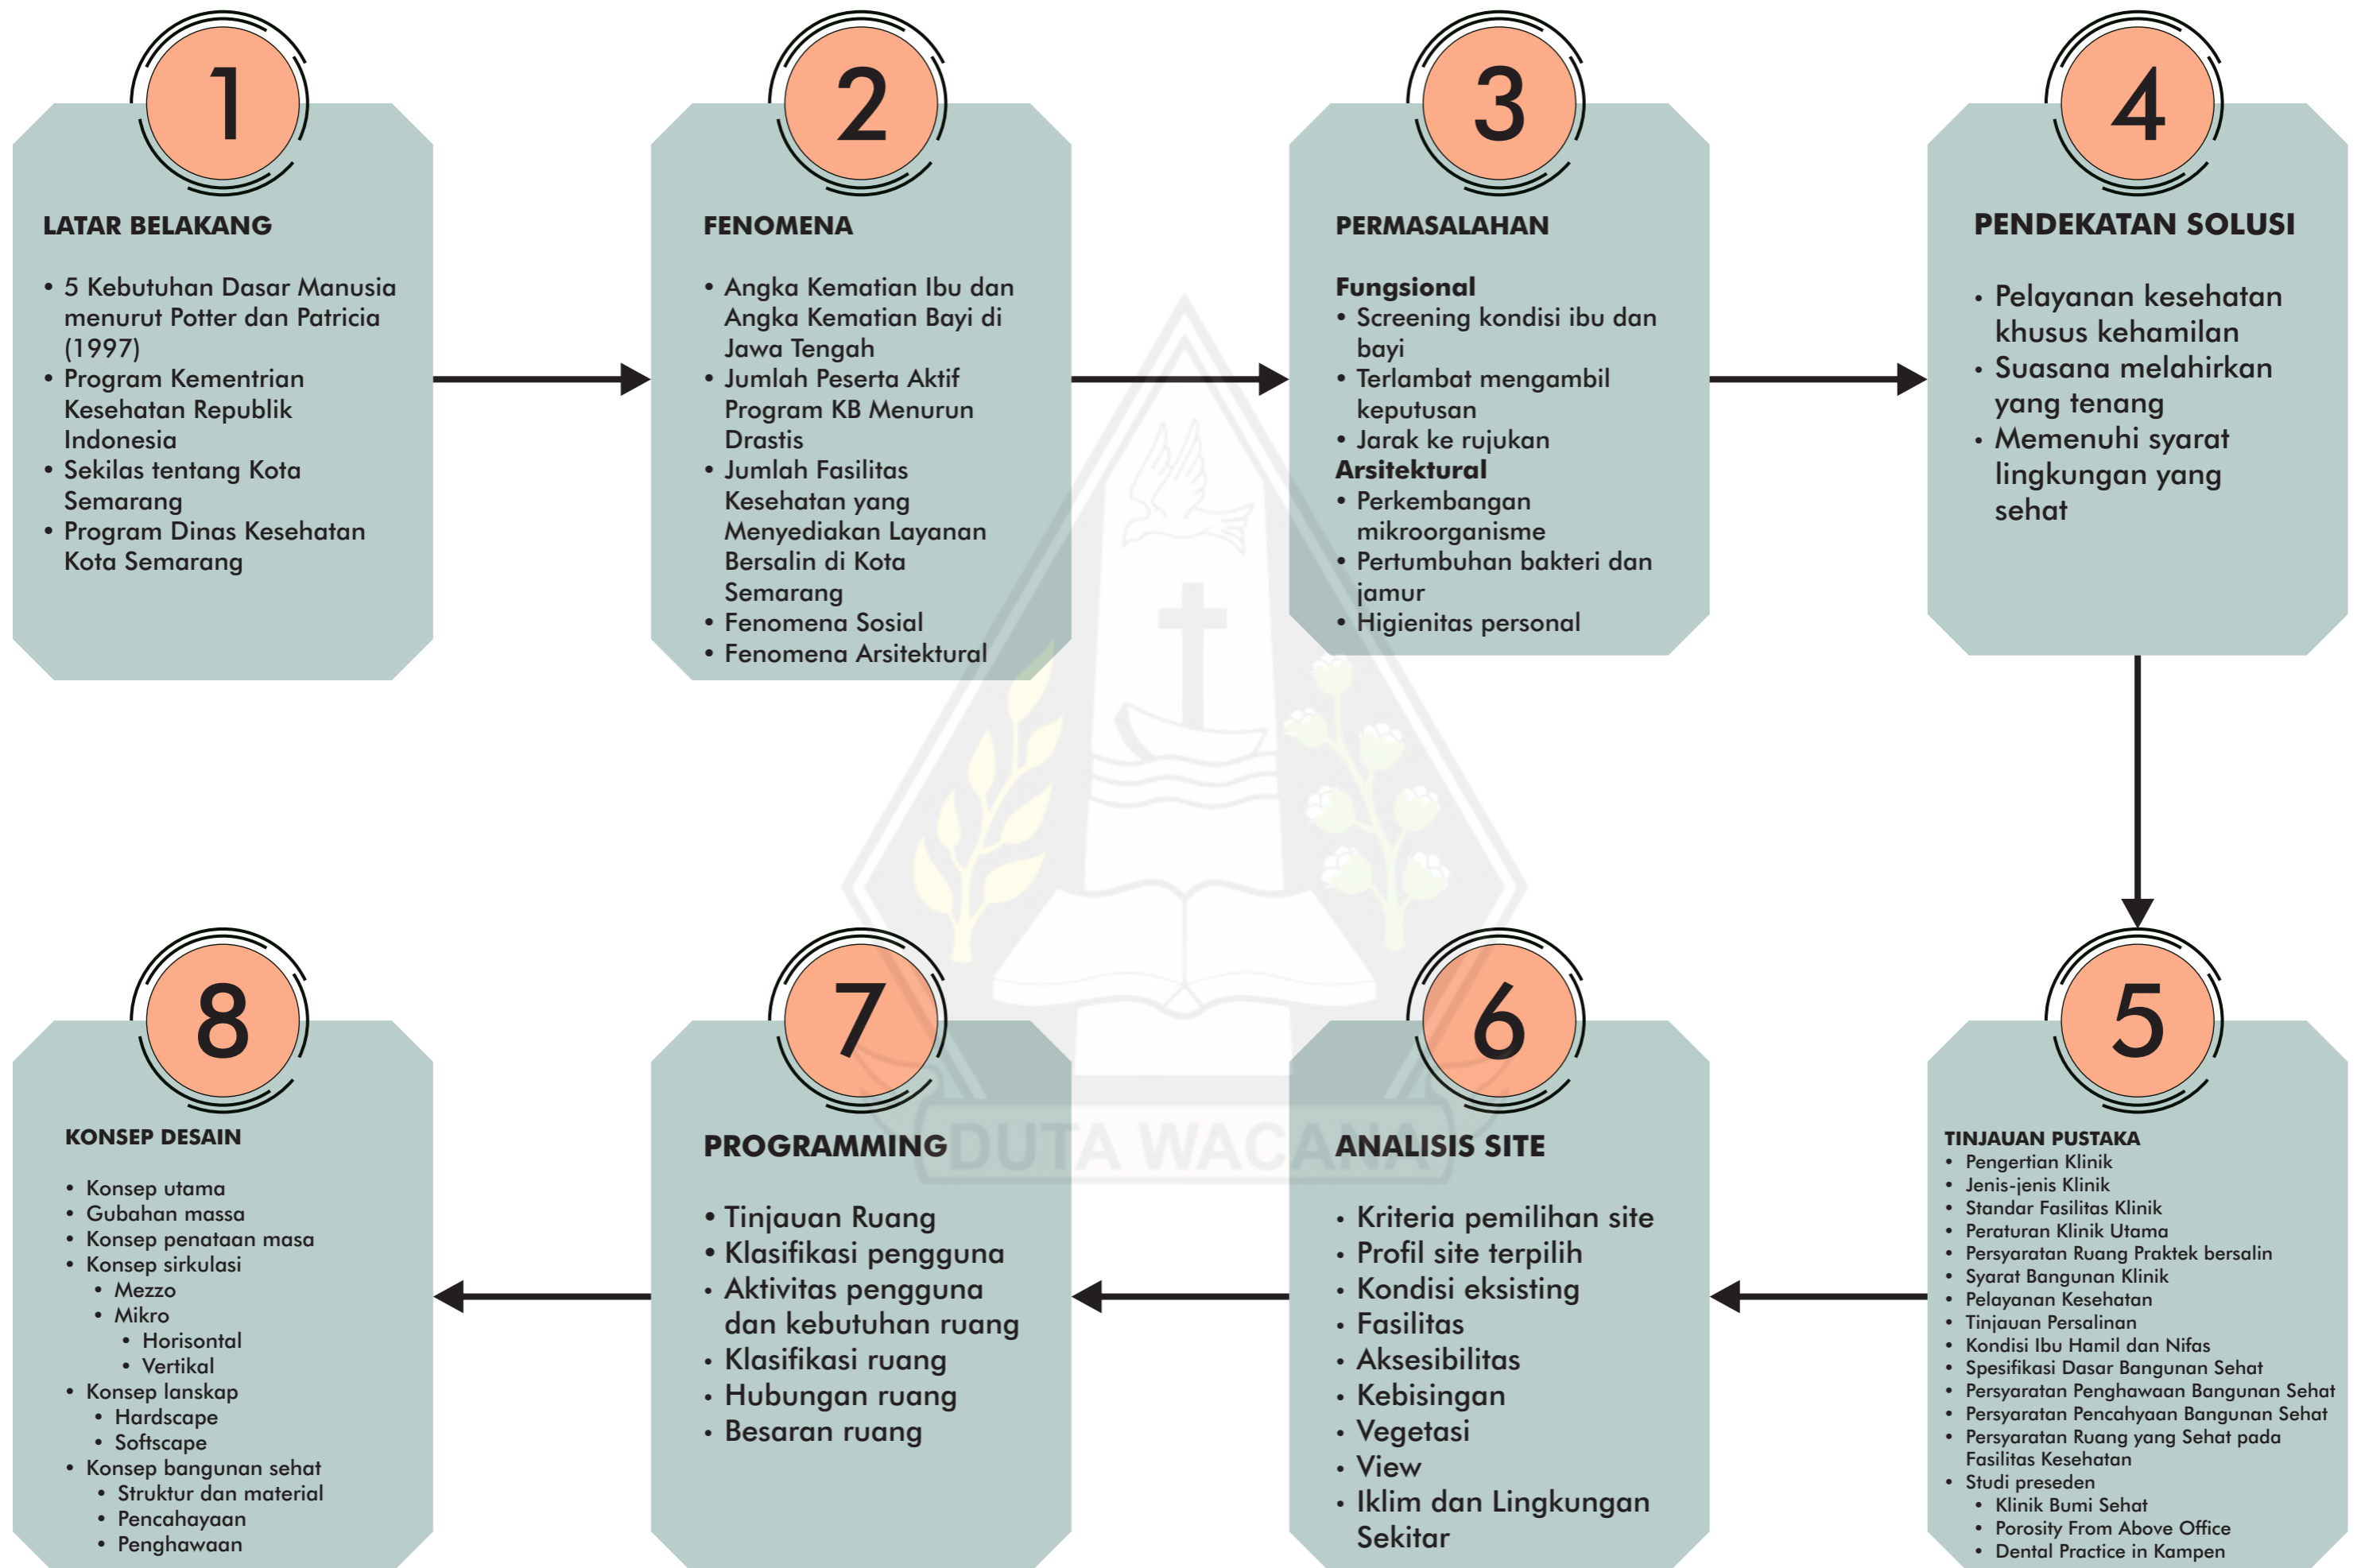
1

LATAR BELAKANG

• 5 Kebutuhan Dasar Manusia menurut Potter dan Patricia (1997)
• Program Kementrian Kesehatan Republik Indonesia
• Sekilas tentang Kota Semarang
• Program Dinas Kesehatan Kota Semarang

2

FENOMENA

• Angka Kematian Ibu dan Angka Kematian Bayi di Jawa Tengah
• Jumlah Peserta Aktif Program KB Menurun Drastis
• Jumlah Fasilitas Kesehatan yang Menyediakan Layanan Bersalin di Kota Semarang
• Fenomena Sosial
• Fenomena Arsitektural

3

PERMASALAHAN

Fungsional
• Screening kondisi ibu dan bayi
• Terlambat mengambil keputusan
• Jarak ke rujukan
Arsitektural
• Perkembangan mikroorganisme
• Pertumbuhan bakteri dan jamur
• Higienitas personal

4

PENDEKATAN SOLUSI

• Pelayanan kesehatan khusus kehamilan
• Suasana melahirkan yang tenang
• Memenuhi syarat lingkungan yang sehat

5

TINJAUAN PUSTAKA
• Pengertian Klinik
• Jenis-jenis Klinik
• Standar Fasilitas Klinik
• Peraturan Klinik Utama
• Persyaratan Ruang Praktek bersalin
• Syarat Bangunan Klinik
• Pelayanan Kesehatan
• Tinjauan Persalinan
• Kondisi Ibu Hamil dan Nifas
• Spesifikasi Dasar Bangunan Sehat
• Persyaratan Penghawaan Bangunan Sehat
• Persyaratan Pencahyaan Bangunan Sehat
• Persyaratan Ruang yang Sehat pada Fasilitas Kesehatan
• Studi preseden
• Klinik Bumi Sehat
• Porosity From Above Office
• Dental Practice in Kampen

6

ANALISIS SITE

• Kriteria pemilihan site
• Profil site terpilih
• Kondisi eksisting
• Fasilitas
• Aksesibilitas
• Kebisingan
• Vegetasi
• View
• Iklim dan Lingkungan Sekitar

7

PROGRAMMING

• Tinjauan Ruang
• Klasifikasi pengguna
• Aktivitas pengguna dan kebutuhan ruang
• Klasifikasi ruang
• Hubungan ruang
• Besaran ruang

8

KONSEP DESAIN

• Konsep utama
• Gubahan massa
• Konsep penataan masa
• Konsep sirkulasi
• Mezzo
• Mikro
• Horisontal
• Vertikal
• Konsep lanskap
• Hardscape
• Softscape
• Konsep bangunan sehat
• Struktur dan material
• Pencahayaan
• Penghawaan

DUTA WACANA